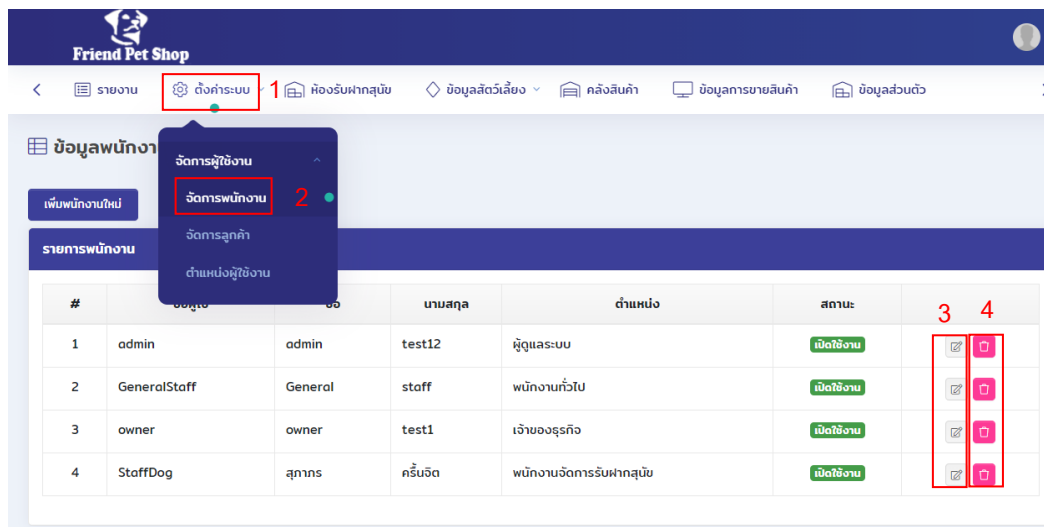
Friend Pet Shop

รายงาน ตั้งค่าระบบ 1 ห้องรับฝากสุนัข ข้อมูลสัตว์เลี้ยง คลังสินค้า ข้อมูลการขายสินค้า ข้อมูลส่วนตัว

ข้อมูลพนักงา

จัดการผู้ใช้งาน
จัดการพนักงาน 2
จัดการลูกค้า
ตำแหน่งผู้ใช้งาน

เพิ่มพนักงานใหม่

รายการพนักงาน

3 4

| # | ชื่อผู้ใช้ | ชื่อ | นามสกุล | ตำแหน่ง | สถานะ | |
|---|---|---|---|---|---|---|
| 1 | admin | admin | test12 | ผู้ดูแลระบบ | เปิดใช้งาน | |
| 2 | GeneralStaff | General | staff | พนักงานทั่วไป | เปิดใช้งาน | |
| 3 | owner | owner | test1 | เจ้าของธุรกิจ | เปิดใช้งาน | |
| 4 | StaffDog | สุภาภร | ครึ้มจิต | พนักงานจัดการรับฝากสุนัข | เปิดใช้งาน | |